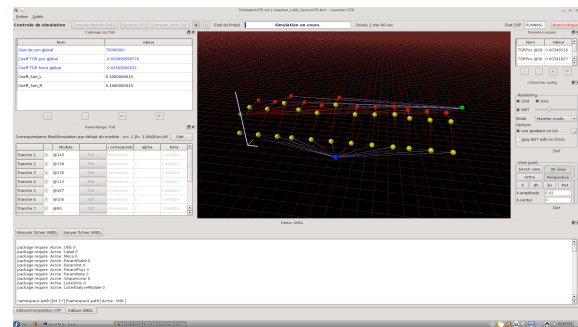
Simulation78.xml | Lunstar_Calib_Lunaxis78.kxml - Lunstar CTF

Fichier Outils

Contrôle de simulation

Compiler Module GMDL

Charger CTF

Simuler GMDL CTF

Etat du Projet :

Simulation en cours

Durée 1 min 40 sec

Etat DSP RUNNING

Arrêt critique

Calibrage du TOR

| Nom | Valeur |
|---|---|
| Gain du son global | 70000000 |
| Coeff TOR prix global | -0.00999999776 |
| Coeff TOR frein global | -0.02000000007 |
| Coeff_Son_L | 0.1000000015 |
| Coeff_Son_R | 0.1000000015 |

Paramétrage TOR

Correspondance RealSimulation par défaut du modèle : x= 1.0x 2.9440e+00

Edit...

| | Module | | correspondo | alpha | beta |
|---|---|---|---|---|---|
| Tranche 1 | @145 | Edit | | | |
| Tranche 2 | @138 | Edit | | | |
| Tranche 3 | @132 | Edit | | | |
| Tranche 4 | @113 | Edit | | | |
| Tranche 5 | @107 | Edit | | | |
| Tranche 6 | @98 | Edit | | | |
| Tranche 7 | @90 | Edit | | | |

Editeur GMDL

Recharger fichier GMDL

Sauver fichier GMDL

Derniers ratages

| Nom | Valeur |
|---|---|
| TORPos @28 | 0.00949519 |
| TORPos @39 | 0.00341827 |

Rendering
Grid
Axis
Wall
Mode Modèle mode
Options
use gradient on LIA
gray BST with no Force
Def

View point
Switch view
3D view
Ortho
Perspective
X
Bh
Xn
Rst
X-amplitude
Y-center
Def

package require Arrow UBU 0
package require Arrow Label 0
package require Arrow Maca 0
package require Arrow ParamSubS 0
package require Arrow ParamFlyw 0
package require Arrow ParamPos 0
package require Arrow ParamData 0
package require Arrow Sequencer 0
package require Arrow ListeSims 0
package require Arrow ListeAnalyseModule 0

namespace path [list {*}[namespace path] Arrow::Utils ]

Edition/Compilation CTF

Editeur GMDL